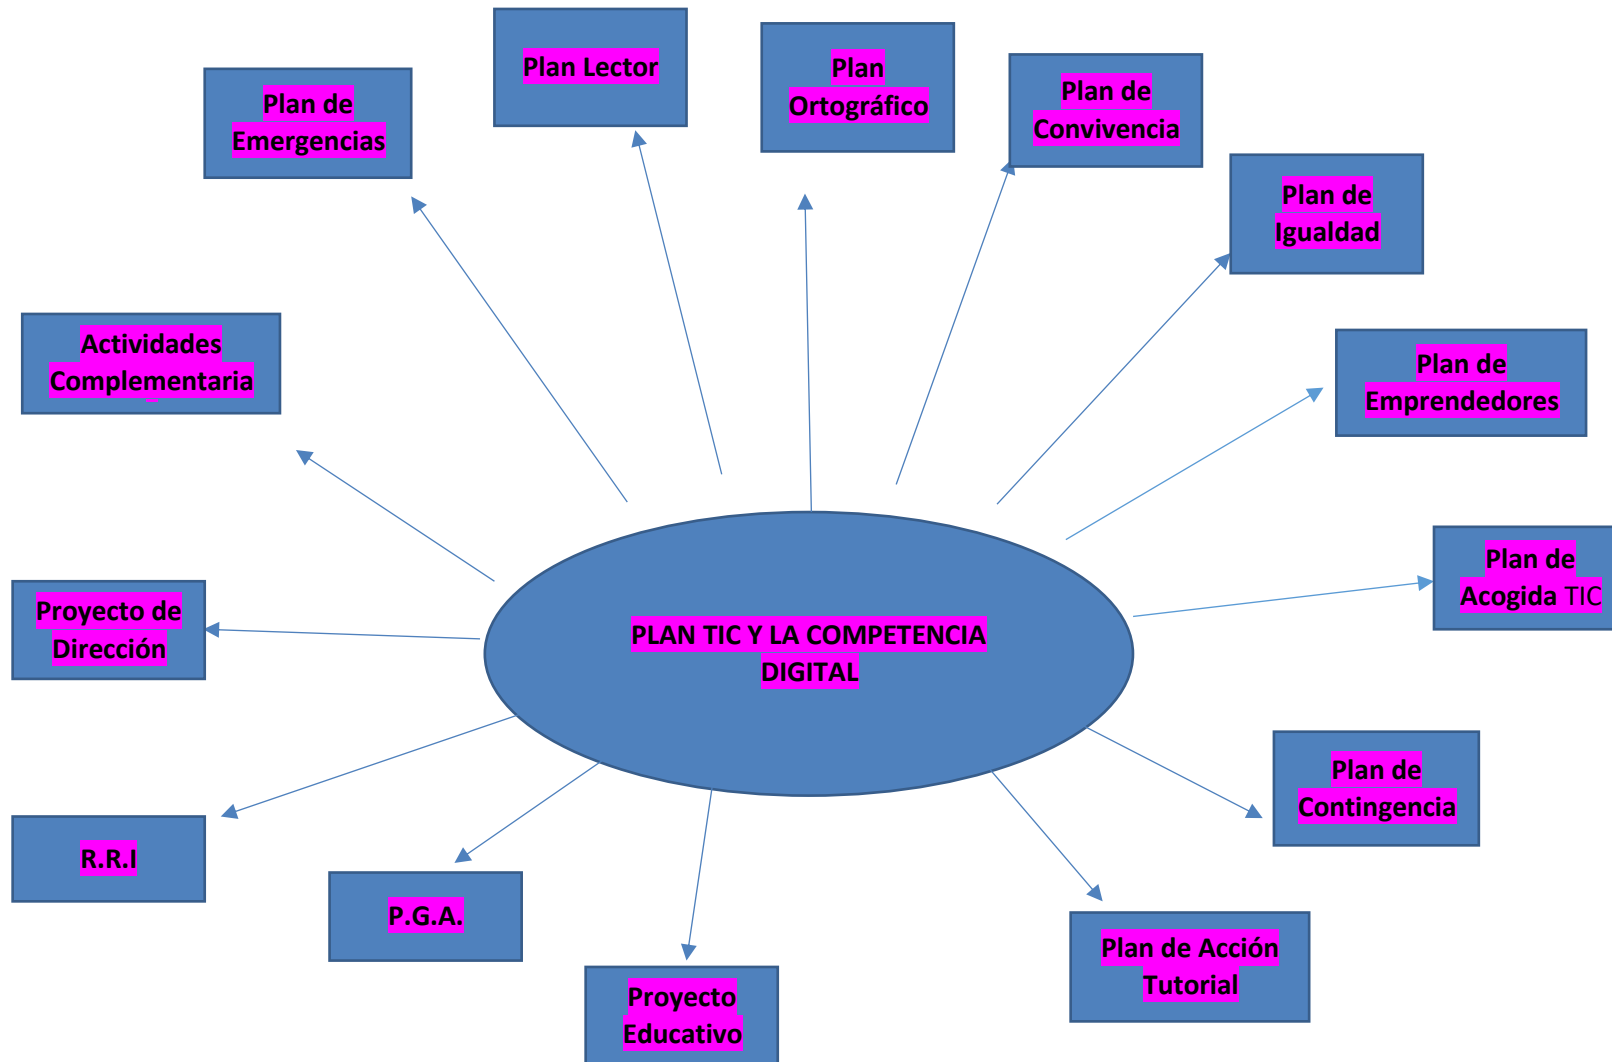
PLAN TIC Y LA COMPETENCIA DIGITAL

Plan de Emergencias

Plan Lector

Plan Ortográfico

Plan de Convivencia

Plan de Igualdad

Actividades Complementaria

Plan de Emprendedores

Plan de Acogida TIC

Proyecto de Dirección

Plan de Contingencia

R.R.I

P.G.A.

Proyecto Educativo

Plan de Acción Tutorial